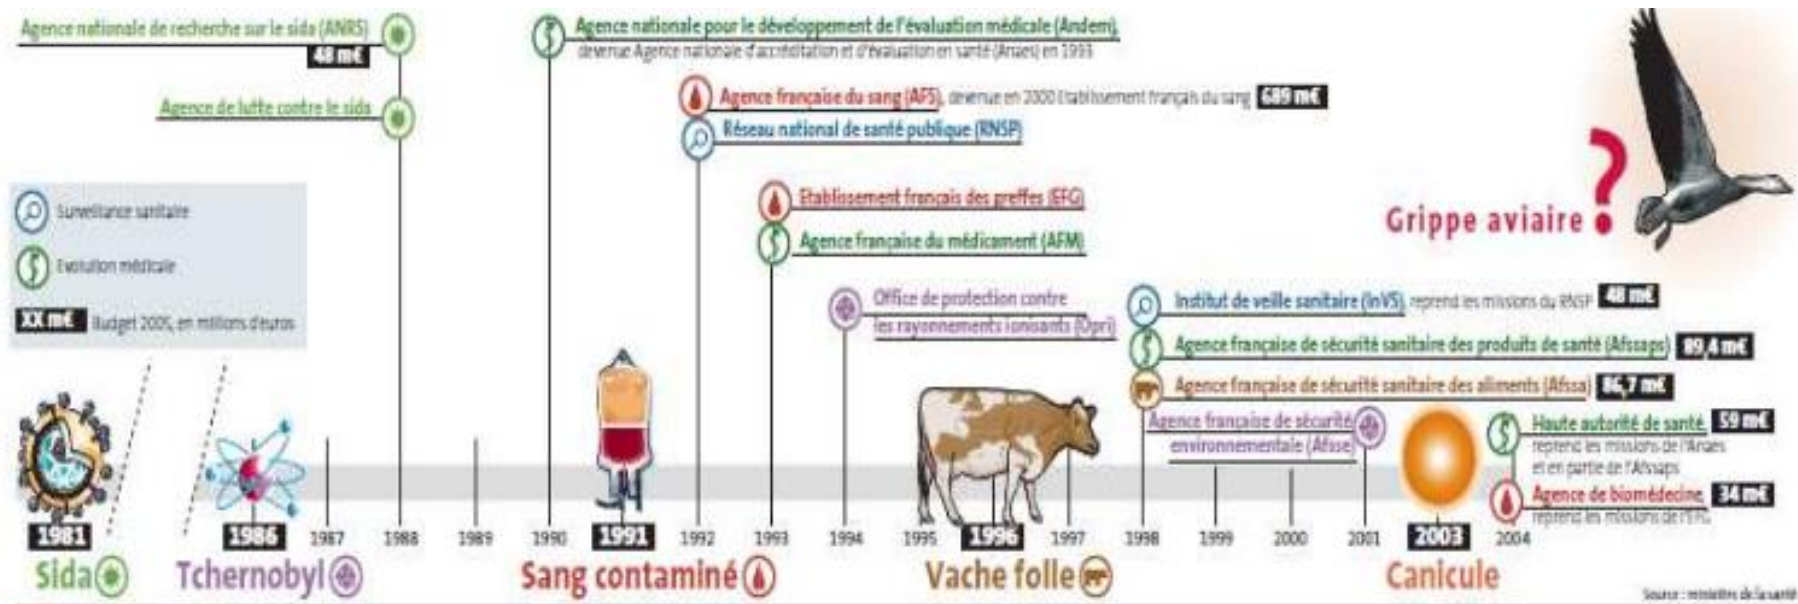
Agence nationale de recherche sur le sida (ANRS) 48 m€

Agence de lutte contre le sida

Surveillance sanitaire

Evolution médicale

XX m€ Budget 2005, en millions d'euros

Agence nationale pour le développement de l'évaluation médicale (Andem), devenue Agence nationale d'accréditation et d'évaluation en santé (Anaes) en 1995

Agence française du sang (AFS), devenue en 2000 Etablissement français du sang 689 m€

Réseau national de santé publique (RNSP)

Etablissement français des greffes (EFG)

Agence française du médicament (AFM)

Office de protection contre les rayonnements ionisants (Opri)

Institut de veille sanitaire (InVS), reprend les missions du RNSP 48 m€

Agence française de sécurité sanitaire des produits de santé (Afssaps) 89,4 m€

Agence française de sécurité sanitaire des aliments (Afssa) 86,7 m€

Agence française de sécurité environnementale (Afsse)

Haute autorité de santé, 59 m€ reprend les missions de l'Anaes et en partie de l'Afssaps

Agence de biomédecine 34 m€ reprend les missions de l'EFG

Grippe aviaire ?

1981 1986 1987 1988 1989 1990 1991 1992 1993 1994 1995 1996 1997 1998 1999 2000 2001 2003 2004

Sida Tchernobyl Sang contaminé Vache folle Canicule

Source : ministère de la santé